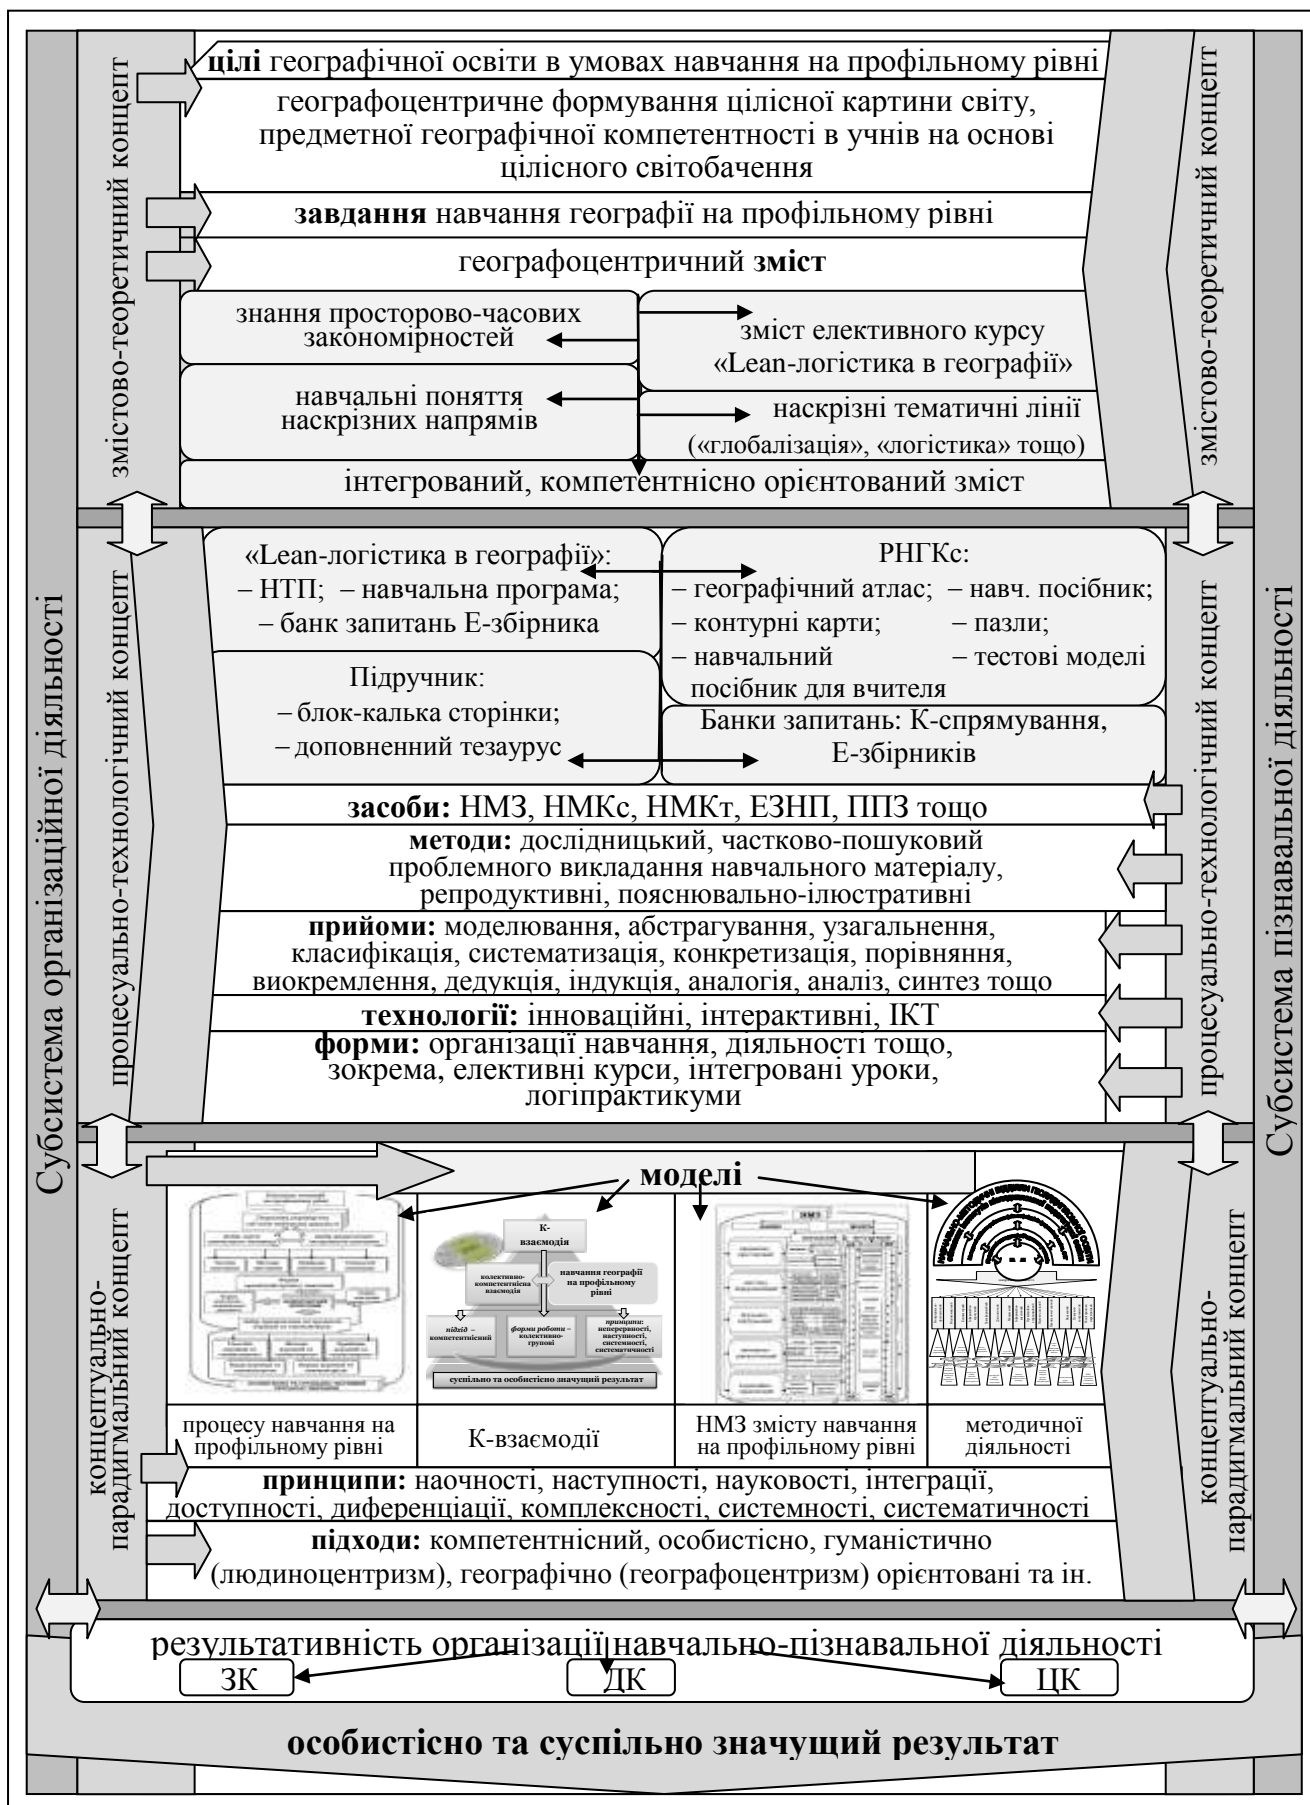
Субсистема організаційної діяльності

змістово-теоретичний концепт

цілі географічної освіти в умовах навчання на профільному рівні

географоцентричне формування цілісної картини світу, предметної географічної компетентності в учнів на основі цілісного світобачення

завдання навчання географії на профільному рівні

географоцентричний зміст

знання просторово-часових закономірностей

зміст елективного курсу «Lean-логістика в географії»

навчальні поняття наскрізних напрямів

наскрізні тематичні лінії («глобалізація», «логістика» тощо)

інтегрований, компетентнісно орієнтований зміст

змістово-теоретичний концепт

процесуально-технологічний концепт

«Lean-логістика в географії»:
– НТП; – навчальна програма;
– банк запитань Е-збірника

РНГКс:
– географічний атлас; – навч. посібник;
– контурні карти; – пазли;
– навчальний посібник для вчителя – тестові моделі

Підручник:
– блок-калька сторінки;
– доповненний тезаурус

Банки запитань: К-спрямування, Е-збірників

засоби: НМЗ, НМКс, НМКт, ЕЗНП, ППЗ тощо

методи: дослідницький, частково-пошуковий проблемного викладання навчального матеріалу, репродуктивні, пояснювально-ілюстративні

прийоми: моделювання, абстрагування, узагальнення, класифікація, систематизація, конкретизація, порівняння, виокремлення, дедукція, індукція, аналогія, аналіз, синтез тощо

технології: інноваційні, інтерактивні, ІКТ

форми: організації навчання, діяльності тощо, зокрема, елективні курси, інтегровані уроки, логіпрактикуми

процесуально-технологічний концепт

Субсистема пізнавальної діяльності

концептуально-парадигмальний концепт

моделі

К-взаємодія

колективно-компетентнісна взаємодія

навчання географії на профільному рівні

підхід – компетентнісний

форми роботи – колективно-групові

принципи: неперервності, наступності, системності, систематичності

суспільно та особистісно значущий результат

процесу навчання на профільному рівні

К-взаємодії

НМЗ змісту навчання на профільному рівні

методичної діяльності

принципи: наочності, наступності, науковості, інтеграції, доступності, диференціації, комплексності, системності, систематичності

підходи: компетентнісний, особистісно, гуманістично (людиноцентризм), географічно (географоцентризм) орієнтовані та ін.

концептуально-парадигмальний концепт

результативність організації навчально-пізнавальної діяльності

ЗК

ДК

ЦК

особистісно та суспільно значущий результат